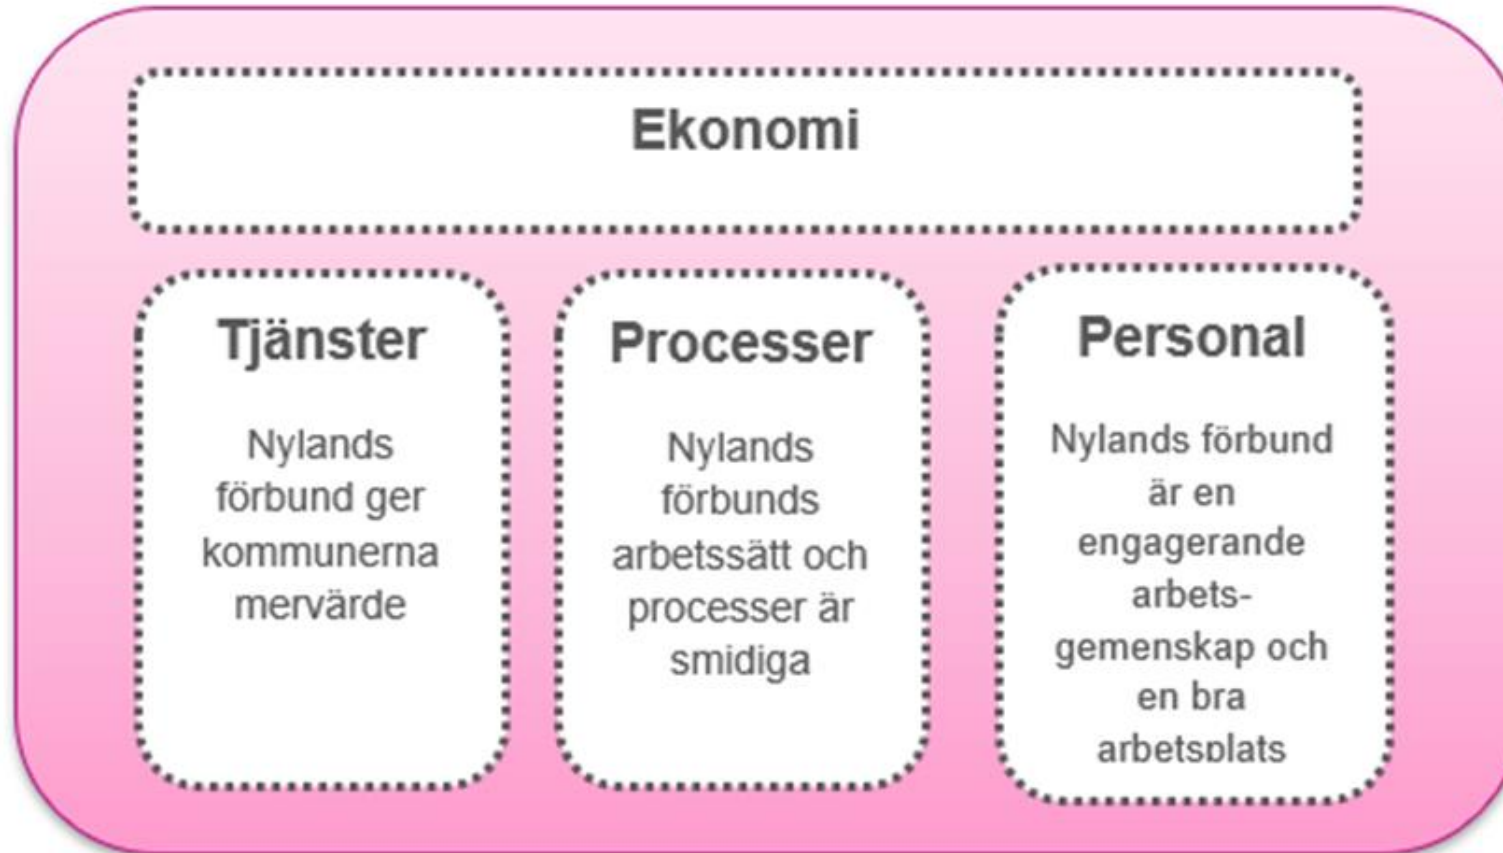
Ekonomi

Tjänster

Nylands förbund ger kommunerna mervärde

Processer

Nylands förbunds arbetssätt och processer är smidiga

Personal

Nylands förbund är en engagerande arbetsgemenskap och en bra arbetsplats